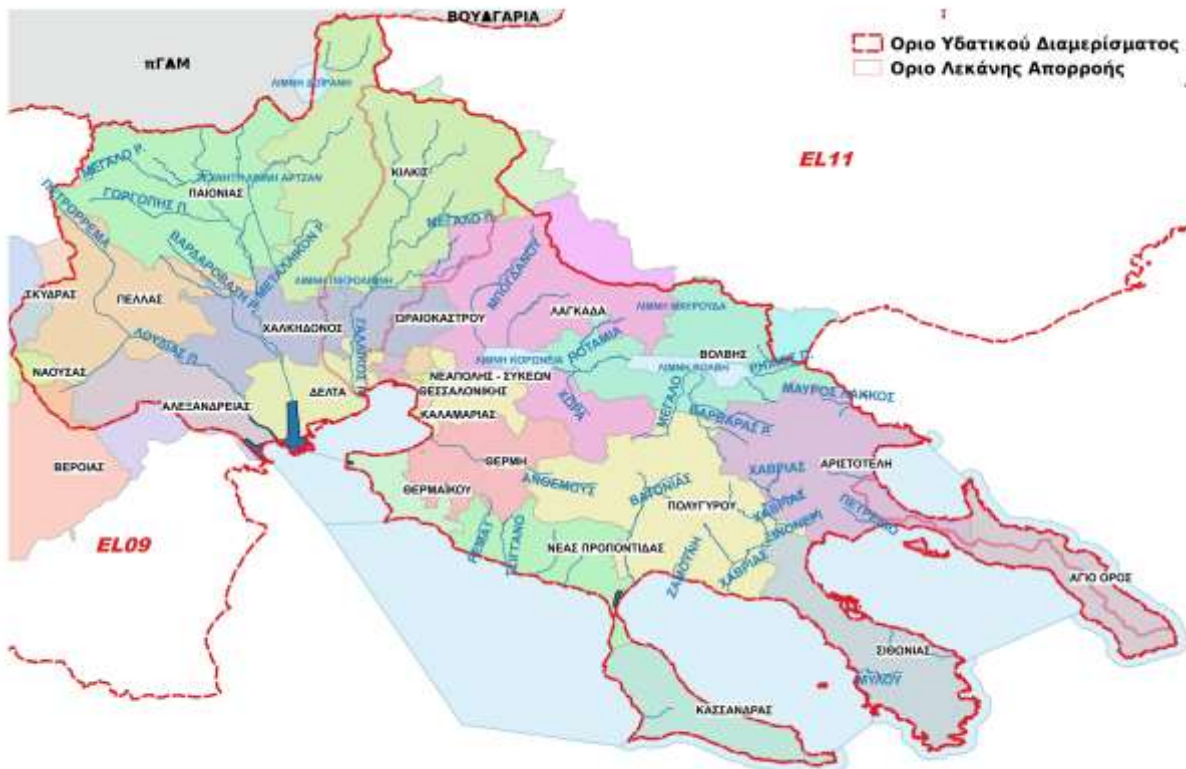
ΒΟΥΛΓΑΡΙΑ

Οριο Υδατικού Διαμερίσματος
Οριο Λεκάνης Απορροής

πΓΔΜ

ΛΙΜΝΗ ΔΟΙΡΑΝΗ

EL11

ΜΕΓΑΛΟ Ρ.
ΓΟΡΓΟΠΗΣ Π.
ΠΑΙΟΝΙΑΣ
ΛΙΜΝΗ ΑΡΤΖΑΝ
ΚΙΛΚΙΣ
ΜΕΓΑΛΟ Π.
ΠΟΤΡΟΡΕΜΑ
ΒΑΡΔΑΡΟΒΑΣΗ Π.
ΜΕΤΑΛΛΙΚΟΝ Ρ.
ΜΠΟΓΔΑΝΟΣ
ΣΚΥΔΡΑΣ
ΠΕΛΛΑΣ
ΛΙΜΝΗ ΠΙΚΡΟΛΙΜΝΗ
ΛΙΜΝΗ ΜΑΥΡΟΥΔΑ
ΛΟΥΔΙΑΣ Π.
ΧΑΛΚΗΔΟΝΟΣ
ΓΑΛΛΙΚΟΣ Π.
ΩΡΑΙΟΚΑΣΤΡΟΥ
ΛΑΓΚΑΔΑ
ΝΑΟΥΣΑΣ
ΛΙΜΝΗ ΚΟΡΩΝΕΙΑ
ΠΟΤΑΜΙΑ
ΒΟΛΒΗΣ
ΡΗΧΙΟΣ Π.
ΛΙΜΝΗ ΒΟΛΒΗ
ΔΕΛΤΑ
ΝΕΑΠΟΛΗΣ - ΣΥΚΕΩΝ
ΘΕΣΣΑΛΟΝΙΚΗΣ
ΜΑΥΡΟΣ ΛΑΚΚΟΣ
ΑΛΕΞΑΝΔΡΕΙΑΣ
ΚΑΛΑΜΑΡΙΑΣ
ΚΟΡΗ
ΜΕΓΑΛΟ
ΒΑΡΒΑΡΑΣ Π.
ΒΕΡΟΙΑΣ
ΘΕΡΜΗ
ΧΑΒΡΙΑΣ
ΑΡΙΣΤΟΤΕΛΗ
ΑΝΘΕΜΟΥΣ
ΒΑΤΟΝΙΑΣ
ΘΕΡΜΑΪΚΟΥ
ΠΟΛΥΓΥΡΟΥ
ΧΑΒΡΙΑΣ
ΠΕΤΡΩΤΟ
EL09
ΡΕΜΑ
ΚΙΤΤΑΝΟ
ΝΕΑΣ ΠΡΟΠΟΝΤΙΔΑΣ
ΖΑΧΟΥΝΗ
ΕΙΚΟΝΕΡΙ
ΧΑΒΡΙΑΣ
ΑΓΙΟ ΟΡΟΣ
ΣΙΘΩΝΙΑΣ
ΜΥΛΟΥ
ΚΑΣΣΑΝΔΡΑΣ